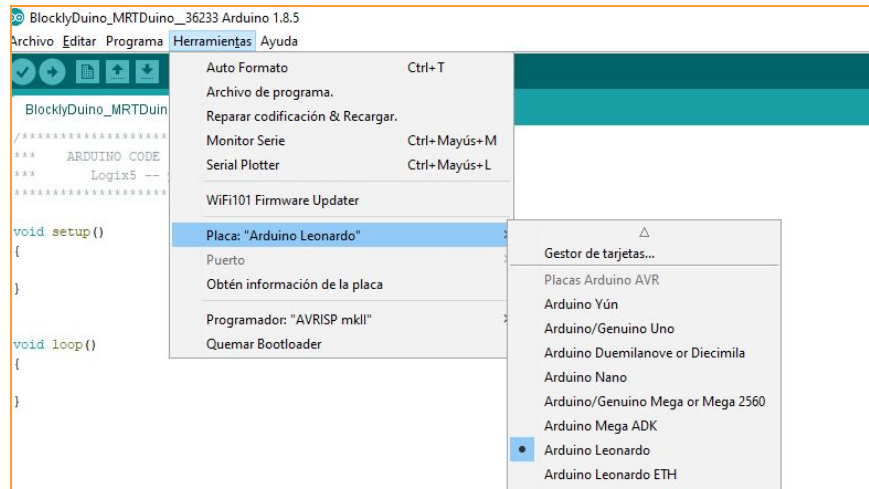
BlocklyDuino_MRTDuino__36233 Arduino 1.8.5
Archivo Editar Programa Herramientas Ayuda

BlocklyDuino_MRTDuin

/*****************
***    ARDUINO CODE
***       Logix5 --
*****************

void setup()
{

}

void loop()
{

}

Auto Formato Ctrl+T
Archivo de programa.
Reparar codificación & Recargar.
Monitor Serie Ctrl+Mayús+M
Serial Plotter Ctrl+Mayús+L
WiFi101 Firmware Updater
Placa: "Arduino Leonardo"
Puerto
Obtén información de la placa
Programador: "AVRISP mkII"
Quemar Bootloader

△
Gestor de tarjetas...
Placas Arduino AVR
Arduino Yún
Arduino/Genuino Uno
Arduino Duemilanove or Diecimila
Arduino Nano
Arduino/Genuino Mega or Mega 2560
Arduino Mega ADK
Arduino Leonardo
Arduino Leonardo ETH